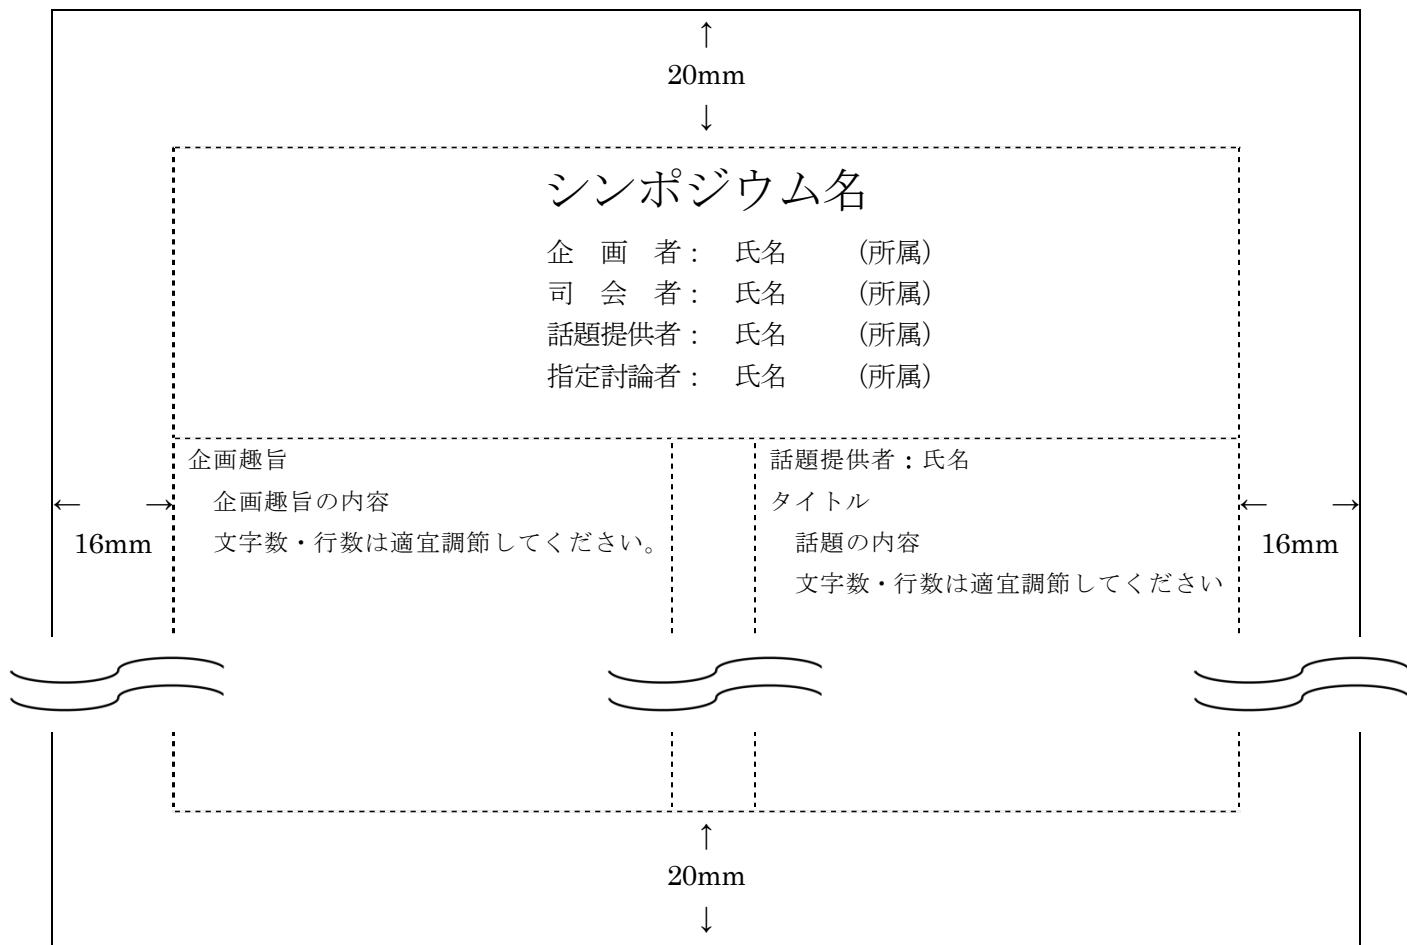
↑
20mm
↓

シンポジウム名

企　画　者：　氏名　　（所属）
司　会　者：　氏名　　（所属）
話題提供者：　氏名　　（所属）
指定討論者：　氏名　　（所属）

企画趣旨
企画趣旨の内容
文字数・行数は適宜調節してください。

話題提供者：氏名
タイトル
話題の内容
文字数・行数は適宜調節してください

←　→
16mm

←　→
16mm

↑
20mm
↓